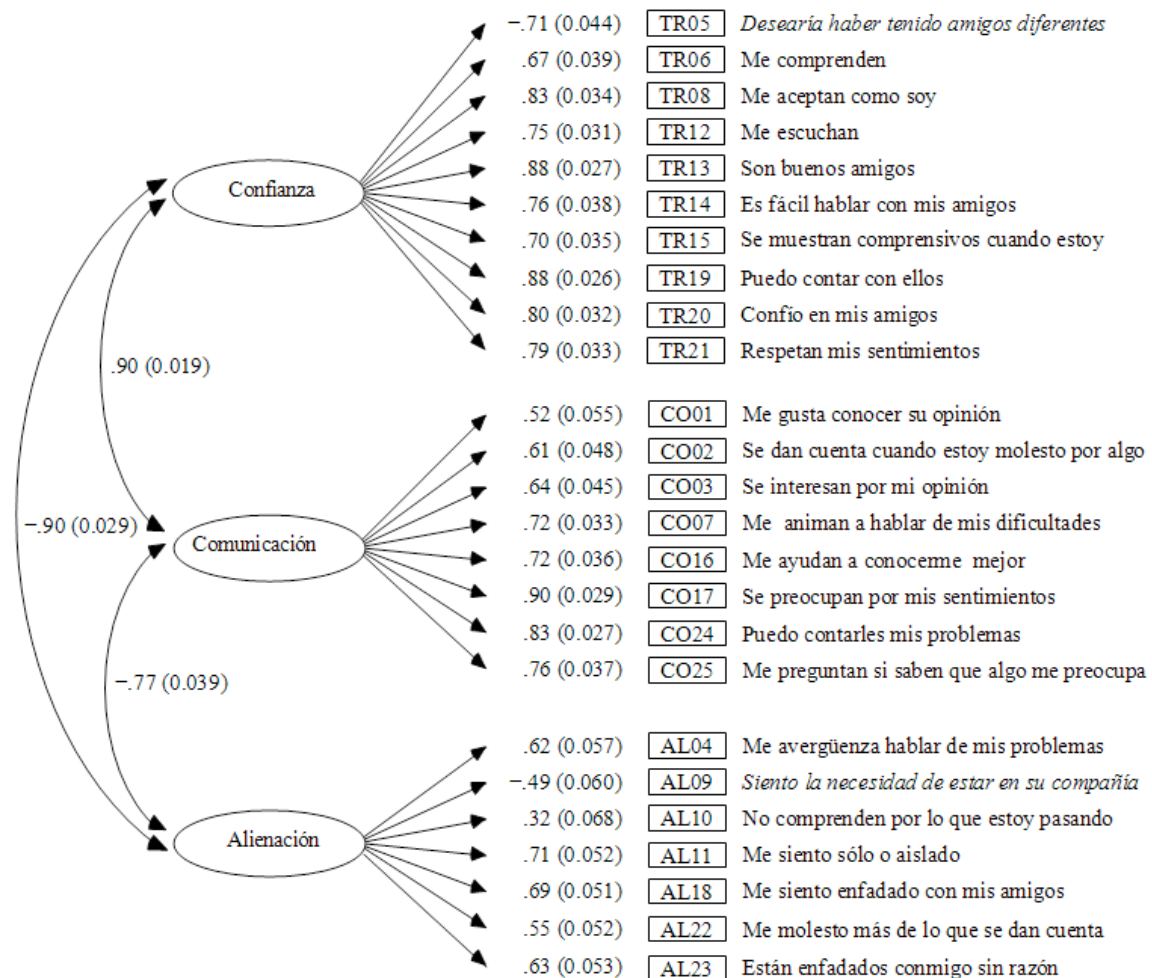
Confianza

−.71 (0.044) TR05 *Desearía haber tenido amigos diferentes*
.67 (0.039) TR06 Me comprenden
.83 (0.034) TR08 Me aceptan como soy
.75 (0.031) TR12 Me escuchan
.88 (0.027) TR13 Son buenos amigos
.76 (0.038) TR14 Es fácil hablar con mis amigos
.70 (0.035) TR15 Se muestran comprensivos cuando estoy
.88 (0.026) TR19 Puedo contar con ellos
.80 (0.032) TR20 Confío en mis amigos
.79 (0.033) TR21 Respetan mis sentimientos

.90 (0.019)

−.90 (0.029)

Comunicación

.52 (0.055) CO01 Me gusta conocer su opinión
.61 (0.048) CO02 Se dan cuenta cuando estoy molesto por algo
.64 (0.045) CO03 Se interesan por mi opinión
.72 (0.033) CO07 Me animan a hablar de mis dificultades
.72 (0.036) CO16 Me ayudan a conocerme mejor
.90 (0.029) CO17 Se preocupan por mis sentimientos
.83 (0.027) CO24 Puedo contarles mis problemas
.76 (0.037) CO25 Me preguntan si saben que algo me preocupa

−.77 (0.039)

Alienación

.62 (0.057) AL04 Me avergüenza hablar de mis problemas
−.49 (0.060) AL09 *Siento la necesidad de estar en su compañía*
.32 (0.068) AL10 No comprenden por lo que estoy pasando
.71 (0.052) AL11 Me siento sólo o aislado
.69 (0.051) AL18 Me siento enfadado con mis amigos
.55 (0.052) AL22 Me molesto más de lo que se dan cuenta
.63 (0.053) AL23 Están enfadados conmigo sin razón